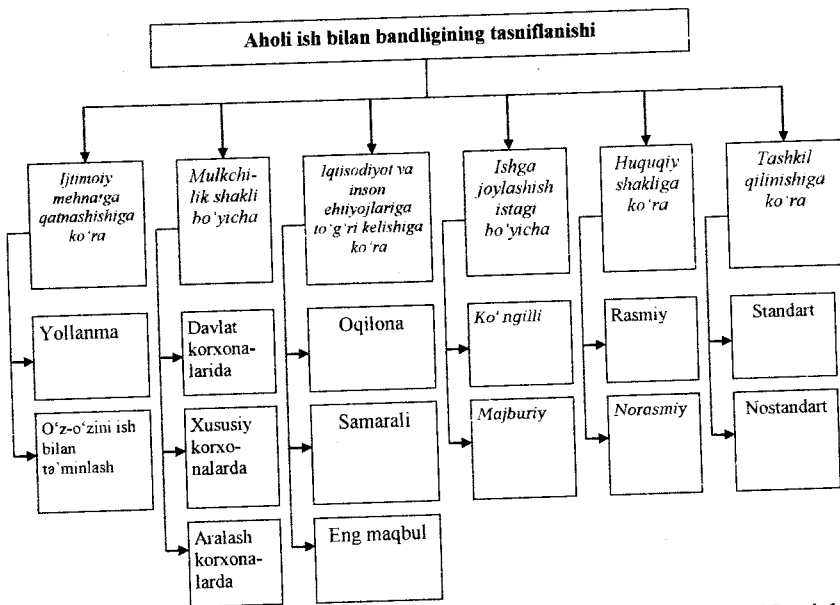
Aholi ish bilan bandligining tasniflanishi

Ijtimoiy mehnatga qatnashishiga ko'ra

Yollanma

O'z-o'zini ish bilan ta'minlash

Mulkchilik shakli bo'yicha

Davlat korxonalarida

Xususiy korxonalarda

Aralash korxonalarda

Iqtisodiyot va inson ehtiyojlariga to'g'ri kelishiga ko'ra

Oqilona

Samarali

Eng maqbul

Ishga joylashish istagi bo'yicha

Ko'ngilli

Majburiy

Huquqiy shakliga ko'ra

Rasmiy

Norasmiy

Tashkil qilinishiga ko'ra

Standart

Nostandart